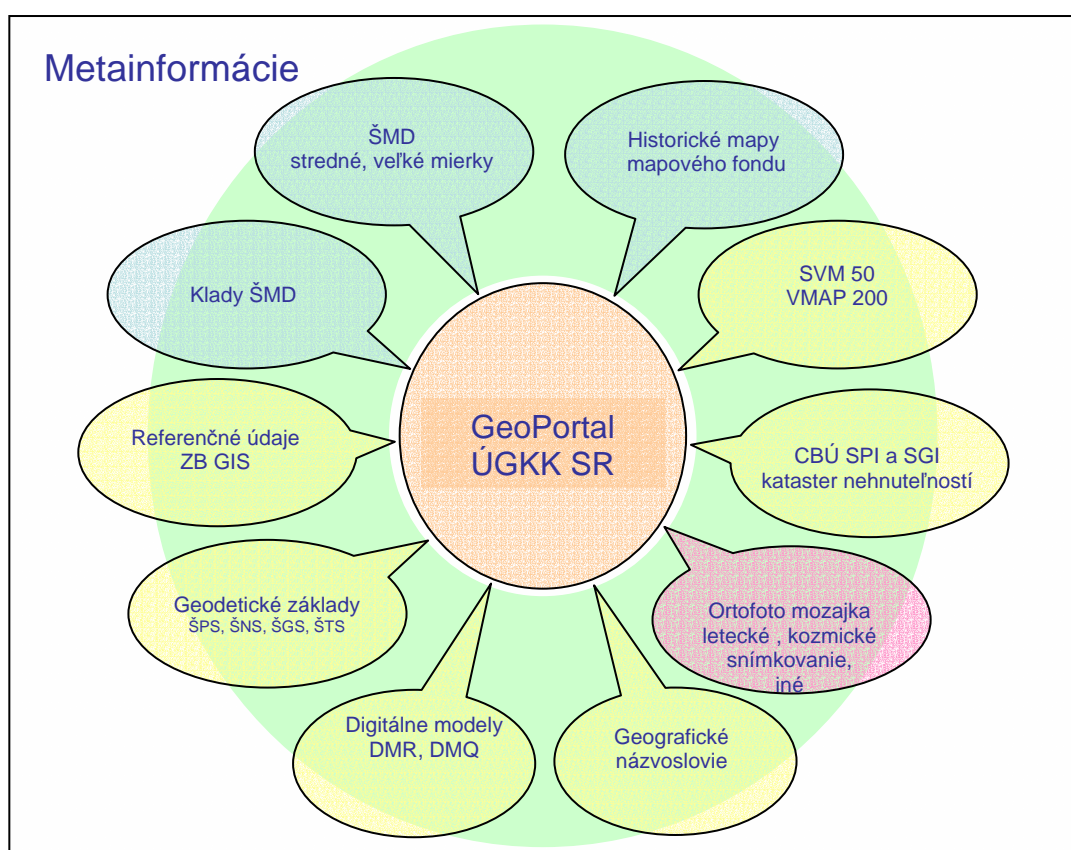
Metainformácie

ŠMD
stredné, veľké mierky

Historické mapy
mapového fondu

Klady ŠMD

SVM 50
VMAP 200

GeoPortal
ÚGKK SR

Referenčné údaje
ZB GIS

CBÚ SPI a SGI
kataster nehnuteľností

Geodetické základy
ŠPS, ŠNS, ŠGS, ŠTS

Ortofoto mozajka
letecké , kozmické
snímkovanie,
iné

Digitálne modely
DMR, DMQ

Geografické
názvoslovie